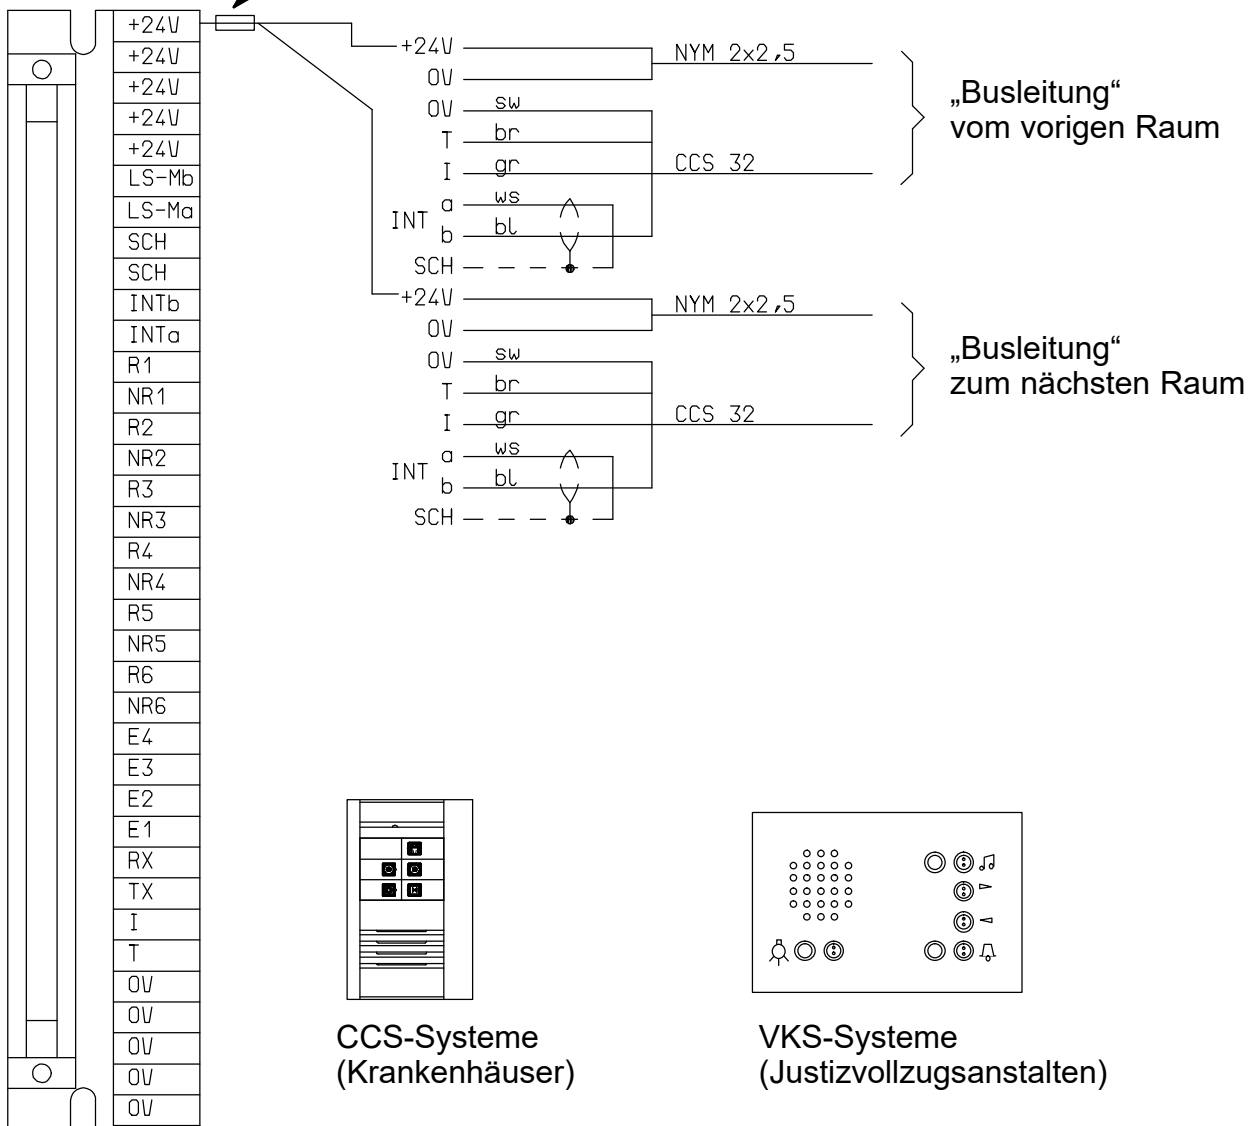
+24V
+24V
+24V
+24V
+24V
LS-Mb
LS-Ma
SCH
SCH
INTb
INTa
R1
NR1
R2
NR2
R3
NR3
R4
NR4
R5
NR5
R6
NR6
E4
E3
E2
E1
RX
TX
I
T
0V
0V
0V
0V
0V

+24V
0V
0V sw
T br
I gr
INT a ws
b bl
SCH
NYM 2x2,5
CCS 32
„Busleitung" vom vorigen Raum

+24V
0V
0V sw
T br
I gr
INT a ws
b bl
SCH
NYM 2x2,5
CCS 32
„Busleitung" zum nächsten Raum

CCS-Systeme (Krankenhäuser)

VKS-Systeme (Justizvollzugsanstalten)